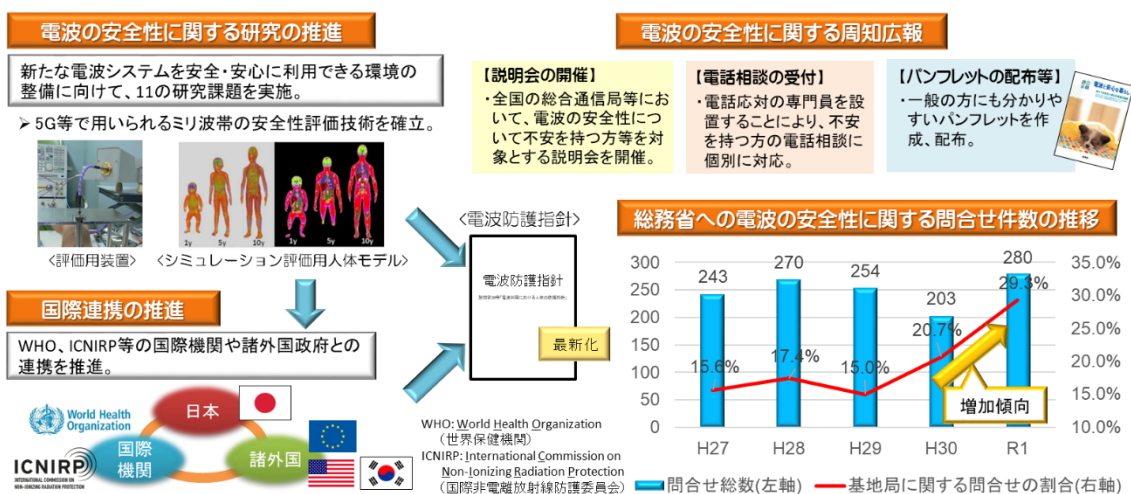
電波の安全性に関する研究の推進

新たな電波システムを安全・安心に利用できる環境の整備に向けて、11の研究課題を実施。

➢ 5G等で用いられるミリ波帯の安全性評価技術を確立。

1y 5y 10y 1y 5y 10y

<評価用装置> <シミュレーション評価用人体モデル>

国際連携の推進

WHO、ICNIRP等の国際機関や諸外国政府との連携を推進。

World Health Organization

ICNIRP INTERNATIONAL COMMISSION ON NON-IONIZING RADIATION PROTECTION

日本

国際機関

諸外国

<電波防護指針>

電波防護指針

最新化

WHO: World Health Organization (世界保健機関)
ICNIRP: International Commission on Non-Ionizing Radiation Protection (国際非電離放射線防護委員会)

電波の安全性に関する周知広報

【説明会の開催】
・全国の総合通信局等において、電波の安全性について不安を持つ方等を対象とする説明会を開催。

【電話相談の受付】
・電話応対の専門員を設置することにより、不安を持つ方の電話相談に個別に対応。

【パンフレットの配布等】
・一般の方にも分かりやすいパンフレットを作成、配布。

電波と安心な暮らし

総務省への電波の安全性に関する問合せ件数の推移

| | H27 | H28 | H29 | H30 | R1 |
|---|---|---|---|---|---|
| 問合せ総数 | 243 | 270 | 254 | 203 | 280 |
| 割合 | 15.6% | 17.4% | 15.0% | 20.7% | 29.3% |

300 250 200 150 100 50 0

35.0% 30.0% 25.0% 20.0% 15.0% 10.0%

増加傾向

問合せ総数(左軸) 基地局に関する問合せの割合(右軸)